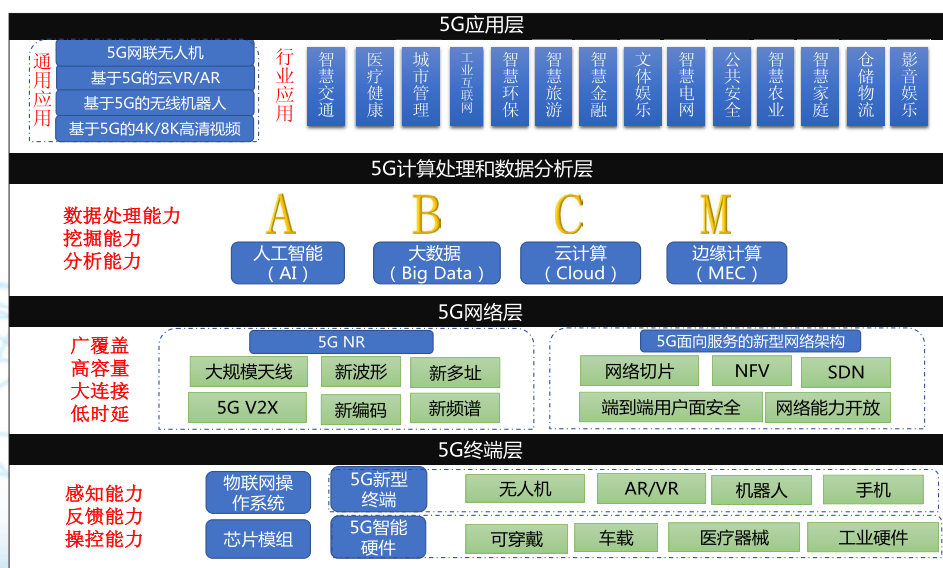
5G应用层

通用应用

5G网联无人机
基于5G的云VR/AR
基于5G的无线机器人
基于5G的4K/8K高清视频

行业应用

智慧交通
医疗健康
城市管理
工业互联网
智慧环保
智慧旅游
智慧金融
文体娱乐
智慧电网
公共安全
智慧农业
智慧家庭
仓储物流
影音娱乐

5G计算处理和数据分析层

数据处理能力
挖掘能力
分析能力

A
人工智能 （AI）
B
大数据 （Big Data）
C
云计算 （Cloud）
M
边缘计算 （MEC）

5G网络层

广覆盖
高容量
大连接
低时延

5G NR
大规模天线
新波形
新多址
5G V2X
新编码
新频谱

5G面向服务的新型网络架构
网络切片
NFV
SDN
端到端用户面安全
网络能力开放

5G终端层

感知能力
反馈能力
操控能力

物联网操作系统
芯片模组
5G新型终端
5G智能硬件
无人机
AR/VR
机器人
手机
可穿戴
车载
医疗器械
工业硬件